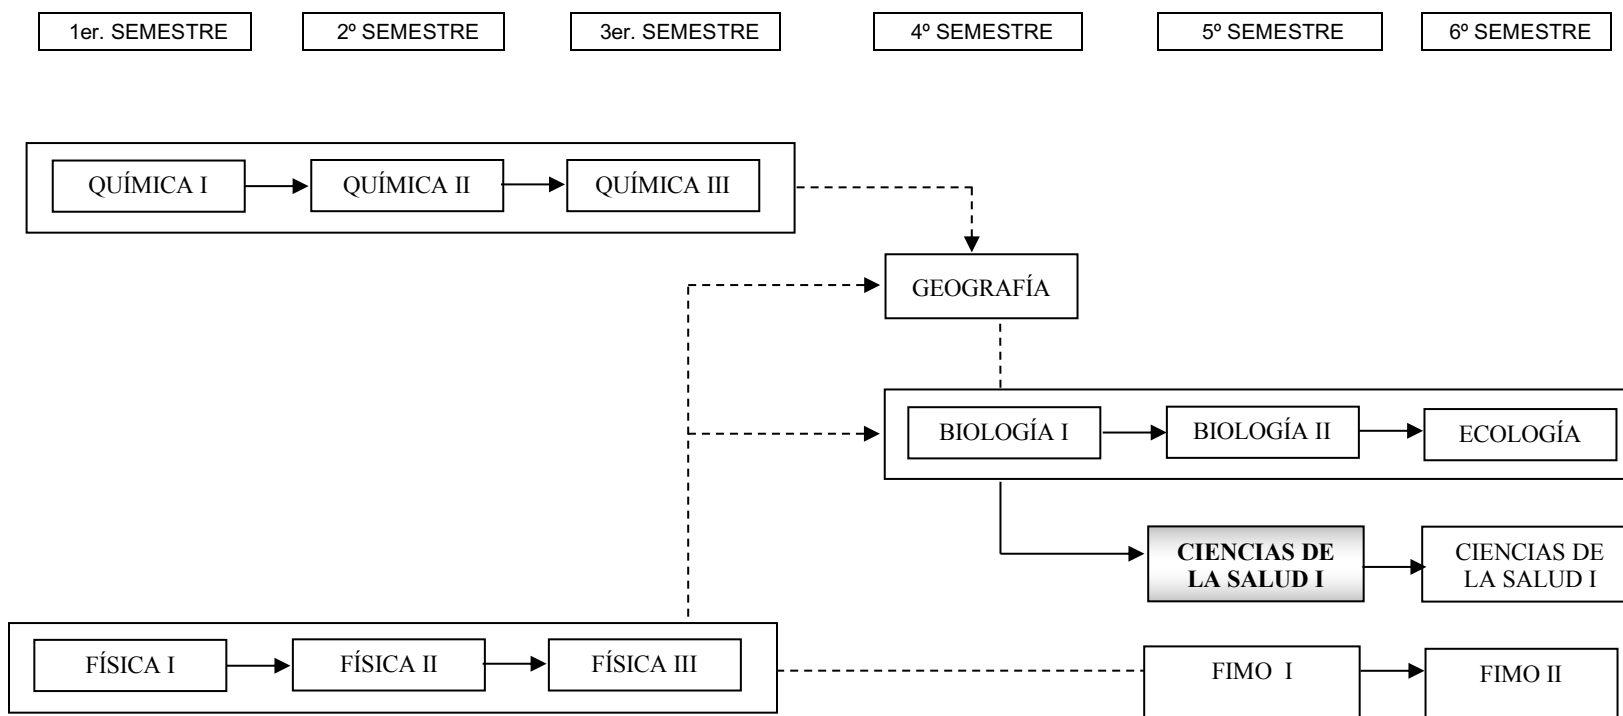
1er. SEMESTRE

2º SEMESTRE

3er. SEMESTRE

4º SEMESTRE

5º SEMESTRE

6º SEMESTRE

QUÍMICA I

QUÍMICA II

QUÍMICA III

GEOGRAFÍA

BIOLOGÍA I

BIOLOGÍA II

ECOLOGÍA

CIENCIAS DE LA SALUD I

CIENCIAS DE LA SALUD I

FÍSICA I

FÍSICA II

FÍSICA III

FIMO I

FIMO II